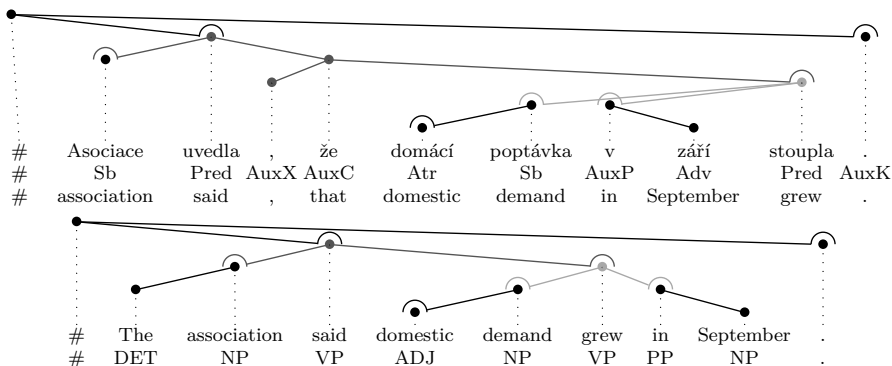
| # | Asociace | uvedla | , | že | domácí | poptávka | v | září | stoupla | . |
|---|---|---|---|---|---|---|---|---|---|---|
| # | Sb | Pred | AuxX | AuxC | Atr | Sb | AuxP | Adv | Pred | AuxK |
| # | association | said | , | that | domestic | demand | in | September | grew | . |

| # | The | association | said | domestic | demand | grew | in | September | . |
|---|---|---|---|---|---|---|---|---|---|
| # | DET | NP | VP | ADJ | NP | VP | PP | NP | . |